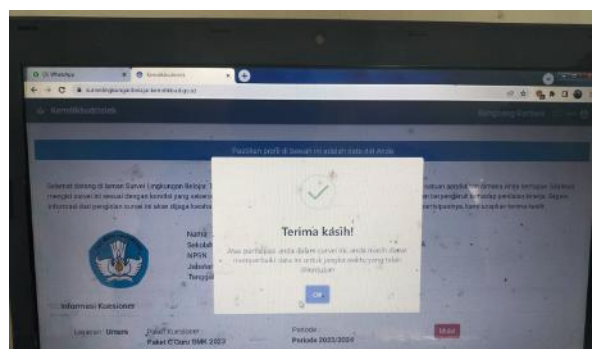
(1) WhatsApp
Kemdikbudristek
Kemdikbudristek

Pastikan profil di bawah ini adalah data diri Anda

Selamat datang di laman Survei Lingkungan Belajar. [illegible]

Nama
Sekolah
NPSN
Jabatan
Tanggal

Informasi Kuesioner

Layanan: Umum
Paket C Guru SMK 2023
Periode 2023/2024
Mulai

Terima kasih!
Atas partisipasi anda dalam survei ini, anda masih dapat memperbaiki data ini untuk jangka waktu yang telah ditentukan

OK